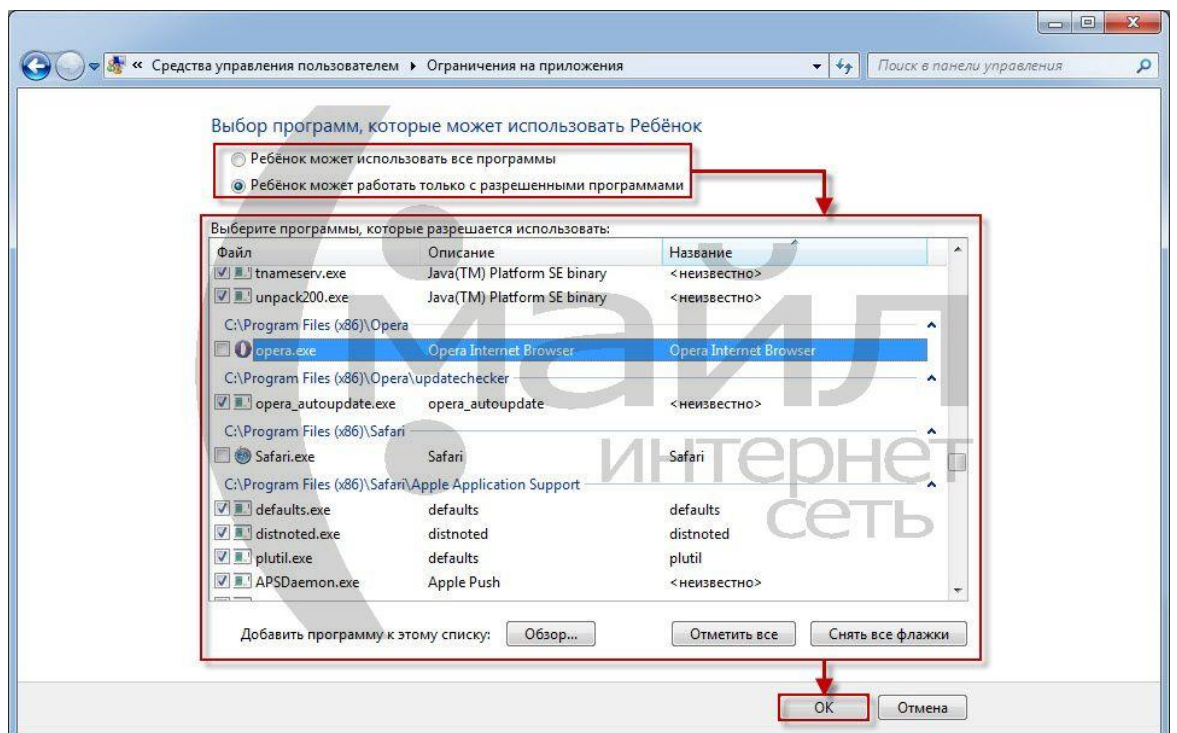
« Средства управления пользователем ▸ Ограничения на приложения

Поиск в панели управления

Выбор программ, которые может использовать Ребёнок

Ребёнок может использовать все программы

Ребёнок может работать только с разрешенными программами

Выберите программы, которые разрешается использовать:

| Файл | Описание | Название |
|---|---|---|
| tnameserv.exe | Java(TM) Platform SE binary | <неизвестно> |
| unpack200.exe | Java(TM) Platform SE binary | <неизвестно> |
| C:\Program Files (x86)\Opera | | |
| opera.exe | Opera Internet Browser | Opera Internet Browser |
| C:\Program Files (x86)\Opera\updatechecker | | |
| opera_autoupdate.exe | opera_autoupdate | <неизвестно> |
| C:\Program Files (x86)\Safari | | |
| Safari.exe | Safari | Safari |
| C:\Program Files (x86)\Safari\Apple Application Support | | |
| defaults.exe | defaults | defaults |
| distnoted.exe | distnoted | distnoted |
| plutil.exe | defaults | plutil |
| APSDaemon.exe | Apple Push | <неизвестно> |

Добавить программу к этому списку: Обзор...

Отметить все

Снять все флажки

OK

Отмена

майл интернет сеть